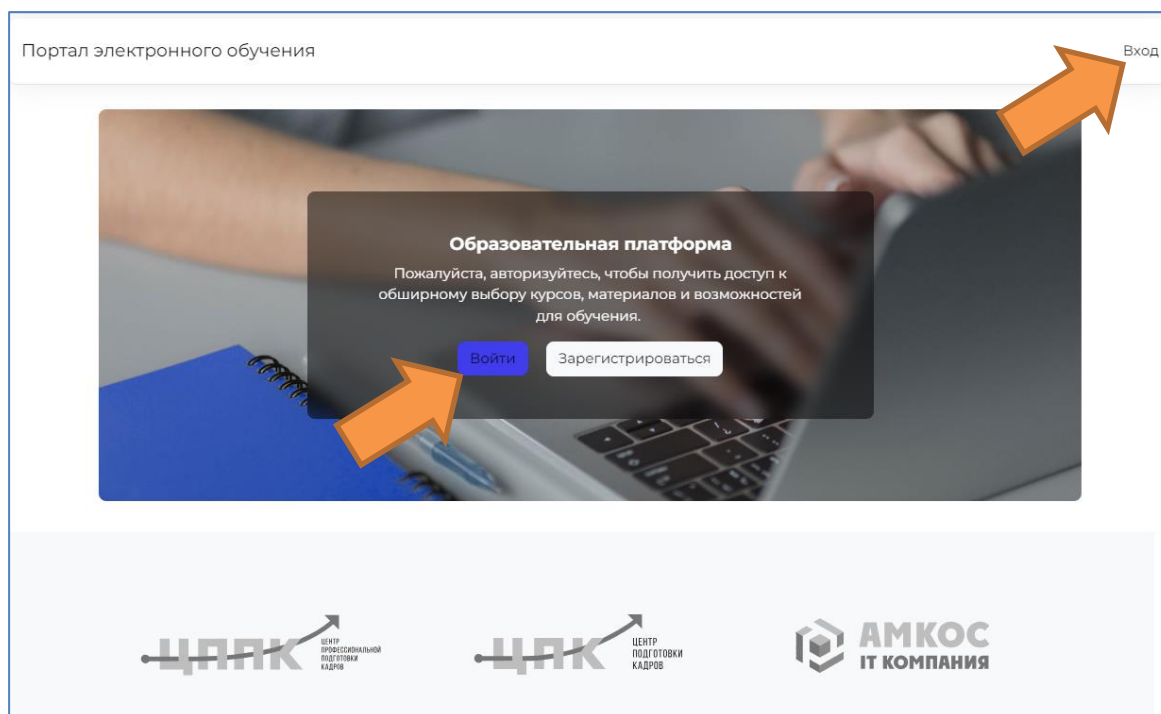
Портал электронного обучения

Вход

Образовательная платформа

Пожалуйста, авторизуйтесь, чтобы получить доступ к обширному выбору курсов, материалов и возможностей для обучения.

Войти

Зарегистрироваться

ЦППК ЦЕНТР ПРОФЕССИОНАЛЬНОЙ ПОДГОТОВКИ КАДРОВ

ЦПК ЦЕНТР ПОДГОТОВКИ КАДРОВ

АМКОС IT КОМПАНИЯ